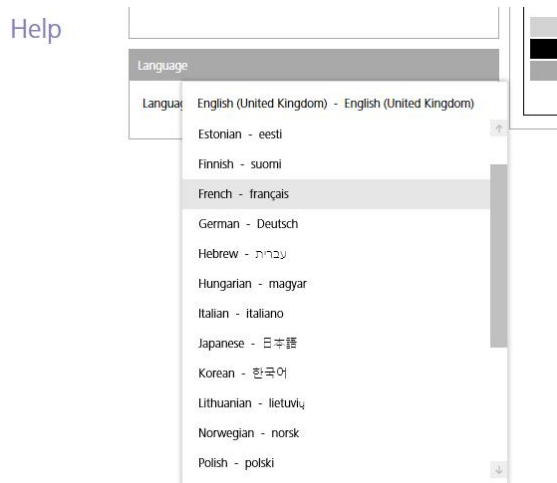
Help

Language

Languag English (United Kingdom) - English (United Kingdom)

Estonian - eesti

Finnish - suomi

French - français

German - Deutsch

Hebrew - עברית

Hungarian - magyar

Italian - italiano

Japanese - 日本語

Korean - 한국어

Lithuanian - lietuvių

Norwegian - norsk

Polish - polski